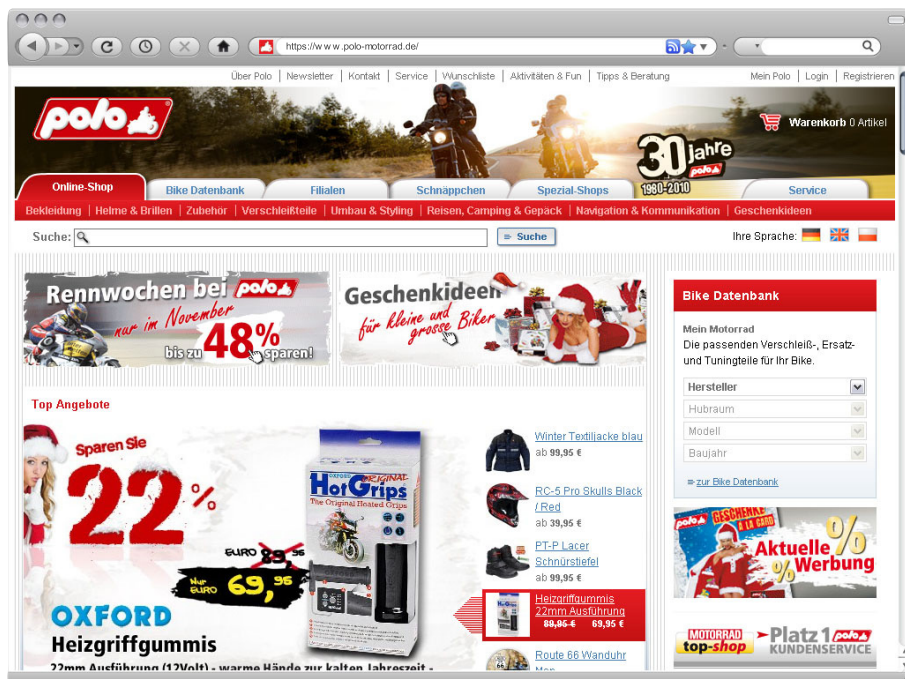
https://w w w.polo-motorrad.de/

Über Polo | Newsletter | Kontakt | Service | Wunschliste | Aktivitäten & Fun | Tipps & Beratung

Mein Polo | Login | Registrieren

polo

Warenkorb 0 Artikel

30 Jahre polo 1980-2010

Online-Shop | Bike Datenbank | Filialen | Schnäppchen | Spezial-Shops | Service

Bekleidung | Helme & Brillen | Zubehör | Verschleißteile | Umbau & Styling | Reisen, Camping & Gepäck | Navigation & Kommunikation | Geschenkideen

Suche: Suche

Ihre Sprache:

Rennwochen bei polo nur im November bis zu 48% sparen!

Geschenkideen für kleine und grosse Biker

Top Angebote

Sparen Sie 22%

EURO 89,95

Nur EURO 69,95

OXFORD

Heizgriffgummis

22mm Ausführung (12Volt) - warme Hände zur kalten Jahreszeit -

OXFORD ORIGINAL HotGrips The Original Heated Grips

Winter Textiljacke blau
ab 99,95 €

RC-5 Pro Skulls Black / Red
ab 39,95 €

PT-P Lacer Schnürstiefel
ab 99,95 €

Heizgriffgummis 22mm Ausführung
89,95 € 69,95 €

Route 66 Wanduhr
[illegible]

Bike Datenbank

Mein Motorrad
Die passenden Verschleiß-, Ersatz- und Tuningteile für Ihr Bike.

Hersteller
Hubraum
Modell
Baujahr

zur Bike Datenbank

polo GESCHENKE A LA CARD Aktuelle % Werbung

MOTORRAD top-shop Platz 1 polo KUNDENSERVICE